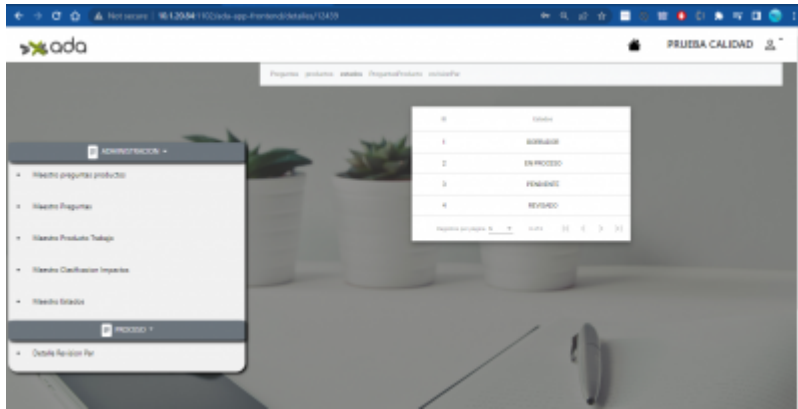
Not secure | 10.1.20.84:1102/ada-app-frontend/detalles/12439

ada

PRUEBA CALIDAD

Preguntas productos estados PreguntaProducto unidadPar

| Id | Estado |
|---|---|
| 1 | BORRADOR |
| 2 | EN PROCESO |
| 3 | PENDIENTE |
| 4 | REVISADO |

Registros por pagina: 5 1 of 4

ADMINISTRACION

Maestro preguntas productos

Maestro Preguntas

Maestro Producto Trabajo

Maestro Clasificacion Impactos

Maestro Estados

PROCESO

Detalle Revision Par